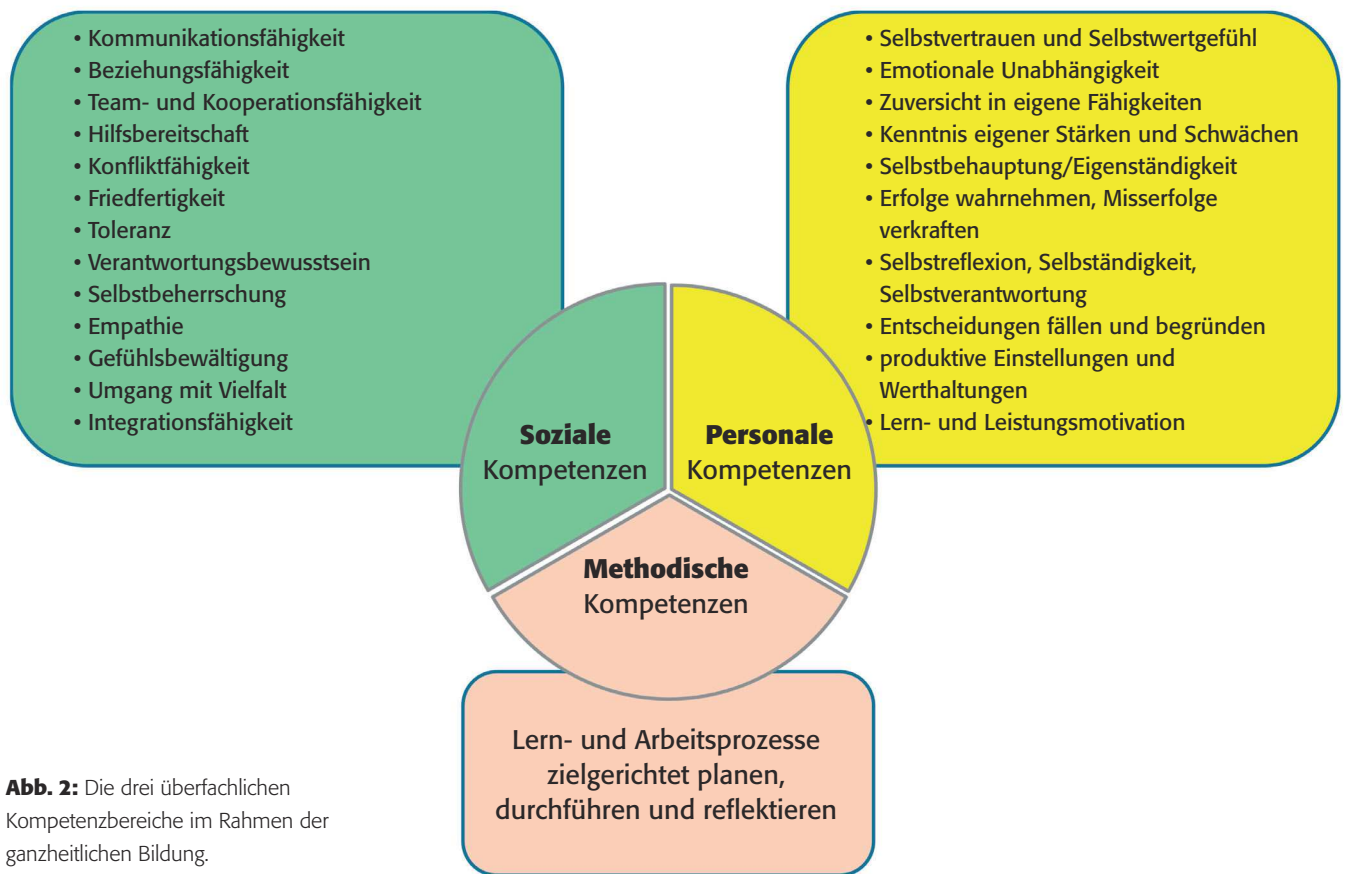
• Kommunikationsfähigkeit
• Beziehungsfähigkeit
• Team- und Kooperationsfähigkeit
• Hilfsbereitschaft
• Konfliktfähigkeit
• Friedfertigkeit
• Toleranz
• Verantwortungsbewusstsein
• Selbstbeherrschung
• Empathie
• Gefühlsbewältigung
• Umgang mit Vielfalt
• Integrationsfähigkeit

• Selbstvertrauen und Selbstwertgefühl
• Emotionale Unabhängigkeit
• Zuversicht in eigene Fähigkeiten
• Kenntnis eigener Stärken und Schwächen
• Selbstbehauptung/Eigenständigkeit
• Erfolge wahrnehmen, Misserfolge verkraften
• Selbstreflexion, Selbständigkeit, Selbstverantwortung
• Entscheidungen fällen und begründen
• produktive Einstellungen und Werthaltungen
• Lern- und Leistungsmotivation

Soziale Kompetenzen

Personale Kompetenzen

Methodische Kompetenzen

Lern- und Arbeitsprozesse zielgerichtet planen, durchführen und reflektieren

Abb. 2: Die drei überfachlichen Kompetenzbereiche im Rahmen der ganzheitlichen Bildung.